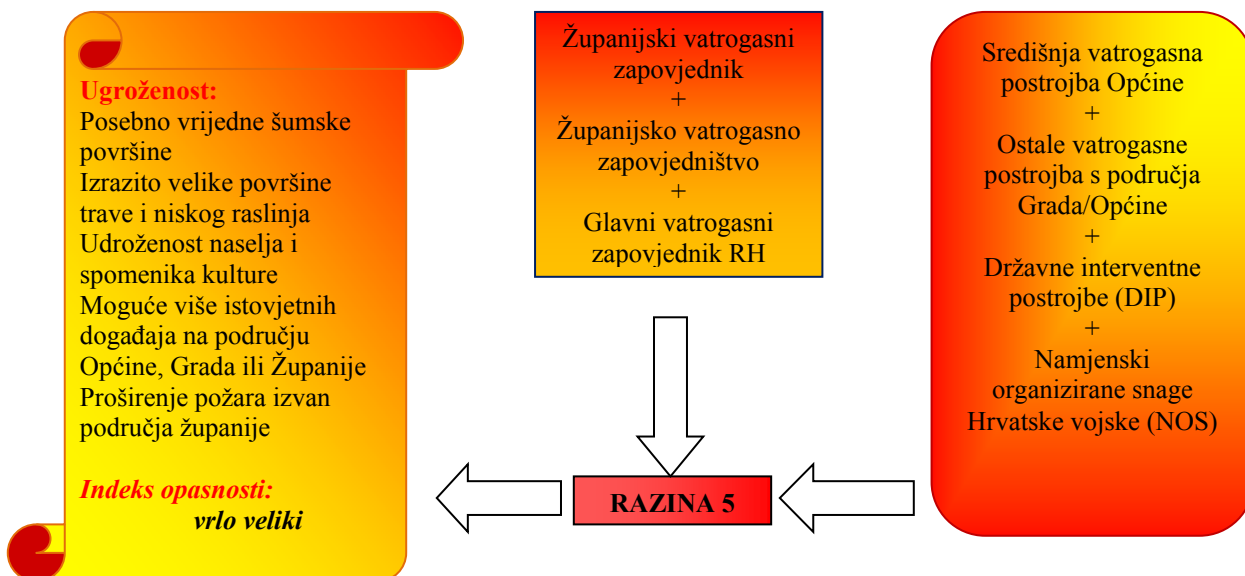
Ugroženost:
Posebno vrijedne šumske površine
Izrazito velike površine trave i niskog raslinja
Udroženost naselja i spomenika kulture
Moguće više istovjetnih događaja na području Općine, Grada ili Županije
Proširenje požara izvan područja županije

Indeks opasnosti:
vrlo veliki

Županijski vatrogasni zapovjednik
+
Županijsko vatrogasno zapovjedništvo
+
Glavni vatrogasni zapovjednik RH

Središnja vatrogasna postrojba Općine
+
Ostale vatrogasne postrojba s područja Grada/Općine
+
Državne interventne postrojbe (DIP)
+
Namjenski organizirane snage Hrvatske vojske (NOS)

RAZINA 5